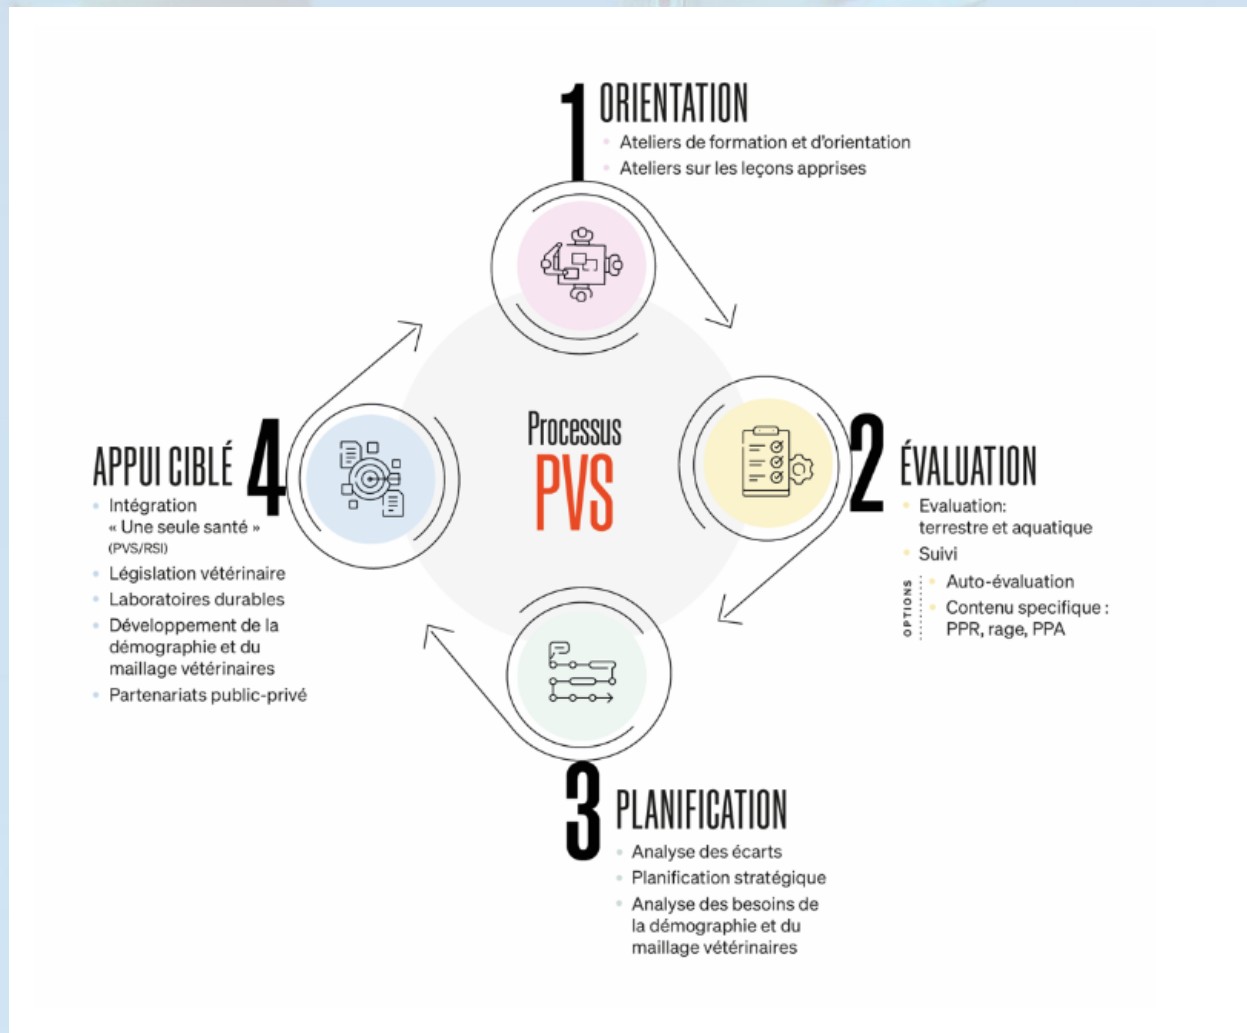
1 ORIENTATION
- Ateliers de formation et d'orientation
- Ateliers sur les leçons apprises

Processus
PVS

2 ÉVALUATION
- Evaluation: terrestre et aquatique
- Suivi

OPTIONS
- Auto-évaluation
- Contenu specifique : PPR, rage, PPA

3 PLANIFICATION
- Analyse des écarts
- Planification stratégique
- Analyse des besoins de la démographie et du maillage vétérinaires

APPUI CIBLÉ 4
- Intégration « Une seule santé » (PVS/RSI)
- Législation vétérinaire
- Laboratoires durables
- Développement de la démographie et du maillage vétérinaires
- Partenariats public-privé